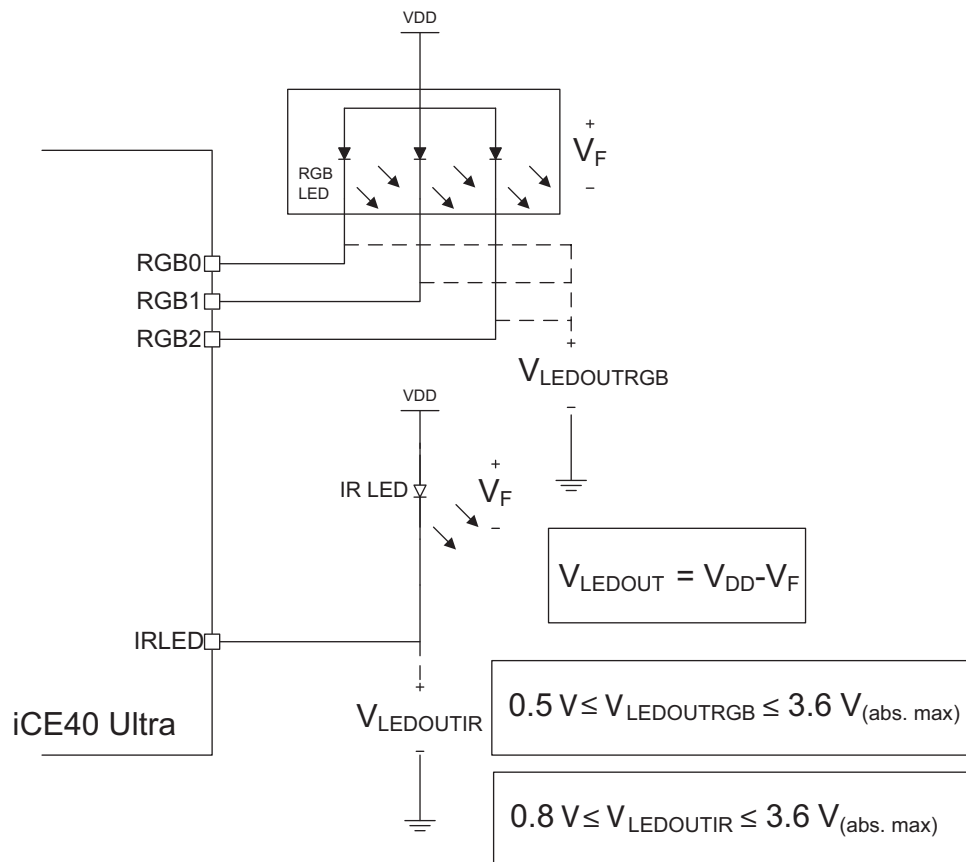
VDD

RGB LED

+
$V_F$
–

RGB0
RGB1
RGB2

+
$V_{LEDOUTRGB}$
–

VDD

IR LED

+
$V_F$
–

$V_{LEDOUT} = V_{DD}-V_F$

IRLED

+
$V_{LEDOUTIR}$
–

iCE40 Ultra

$0.5\ V \leq V_{LEDOUTRGB} \leq 3.6\ V_{(abs.\ max)}$

$0.8\ V \leq V_{LEDOUTIR} \leq 3.6\ V_{(abs.\ max)}$